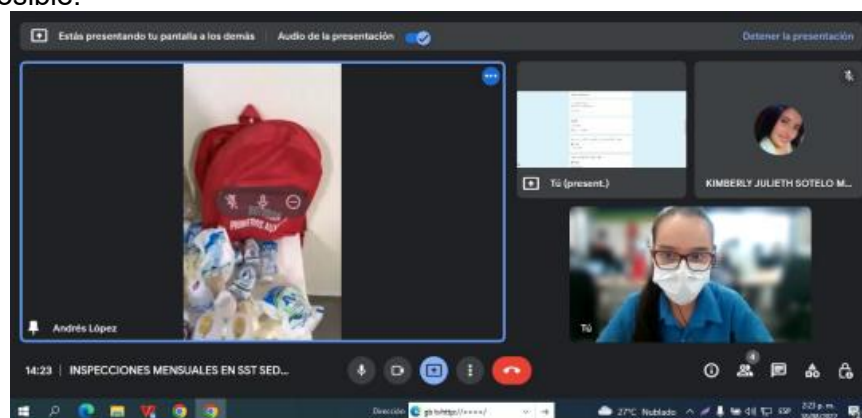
osible.

Estás presentando tu pantalla a los demás | Audio de la presentación

Detener la presentación

PRIMEROS AUX

Andrés López

Tú (present.)

KIMBERLY JULIETH SOTELO M...

Tú

14:23 | INSPECCIONES MENSUALES EN SST SED...

4

Dirección gb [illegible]

27°C Nublado

2:23 p. m.
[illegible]